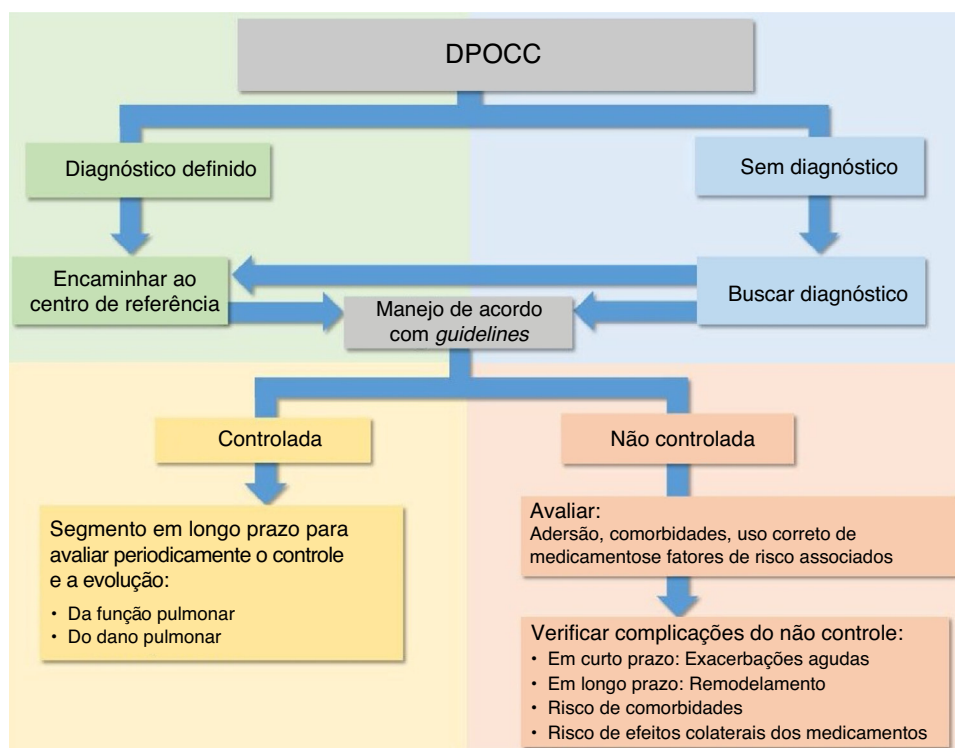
DPOCC

Diagnóstico definido

Sem diagnóstico

Encaminhar ao centro de referência

Buscar diagnóstico

Manejo de acordo com *guidelines*

Controlada

Não controlada

Segmento em longo prazo para avaliar periodicamente o controle e a evolução:
• Da função pulmonar
• Do dano pulmonar

Avaliar:
Adersão, comorbidades, uso correto de medicamentose fatores de risco associados

Verificar complicações do não controle:
• Em curto prazo: Exacerbações agudas
• Em longo prazo: Remodelamento
• Risco de comorbidades
• Risco de efeitos colaterais dos medicamentos